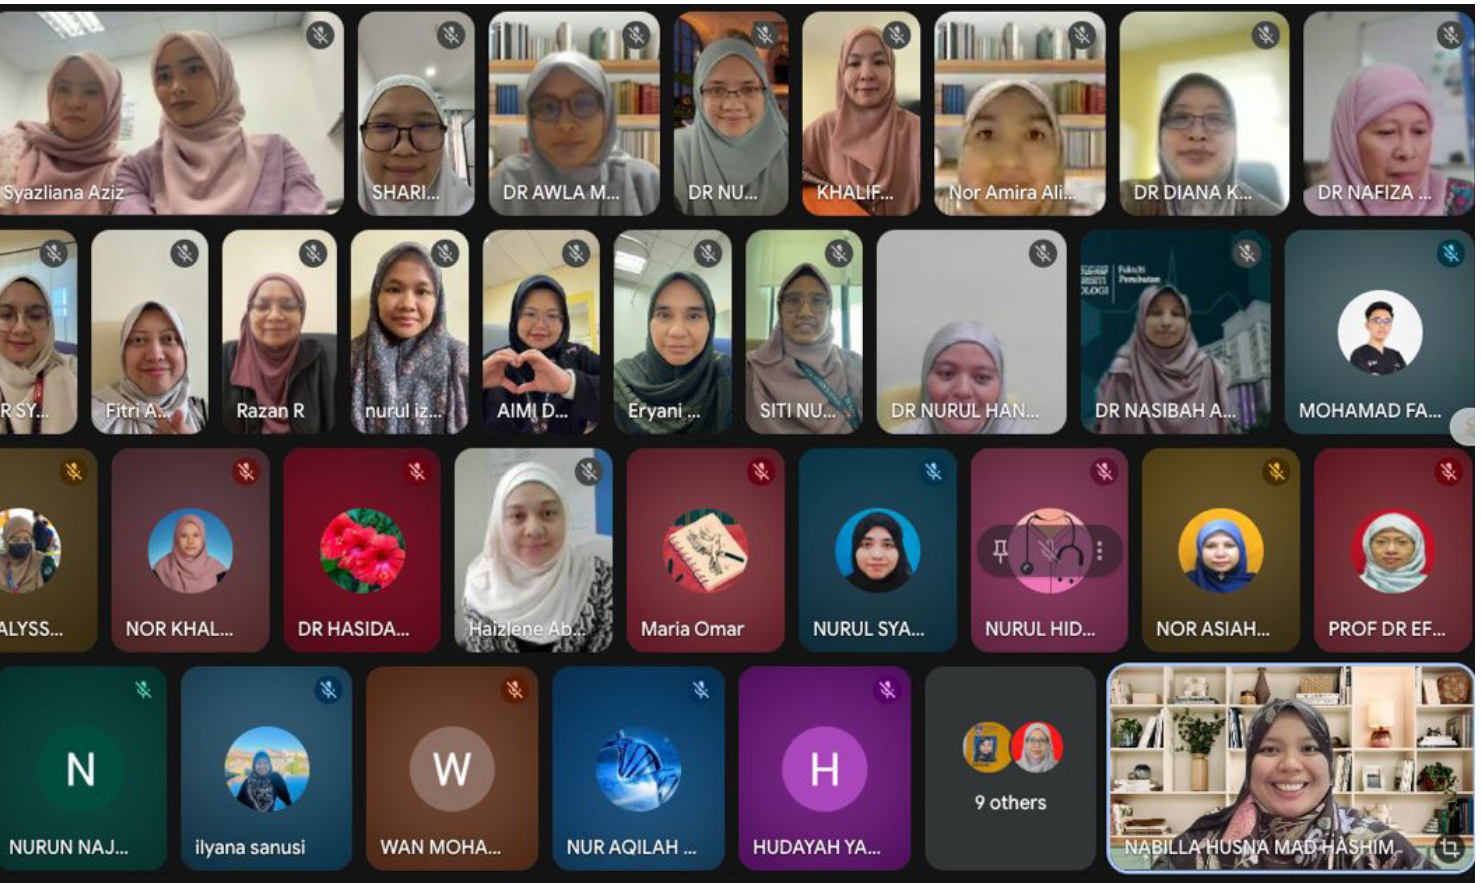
Syazliana Aziz
SHARI...
DR AWLA M...
DR NU...
KHALIF...
Nor Amira Ali...
DR DIANA K...
DR NAFIZA ...

R SY...
Fitri A...
Razan R
nurul iz...
AIMI D...
Eryani ...
SITI NU...
DR NURUL HAN...
DR NASIBAH A...
MOHAMAD FA...

ALYSS...
NOR KHAL...
DR HASIDA...
Haizlene Ab...
Maria Omar
NURUL SYA...
NURUL HID...
NOR ASIAH...
PROF DR EF...

N
NURUN NAJ...
ilyana sanusi
W
WAN MOHA...
NUR AQILAH ...
H
HUDAYAH YA...
9 others
NABILLA HUSNA MAD HASHIM